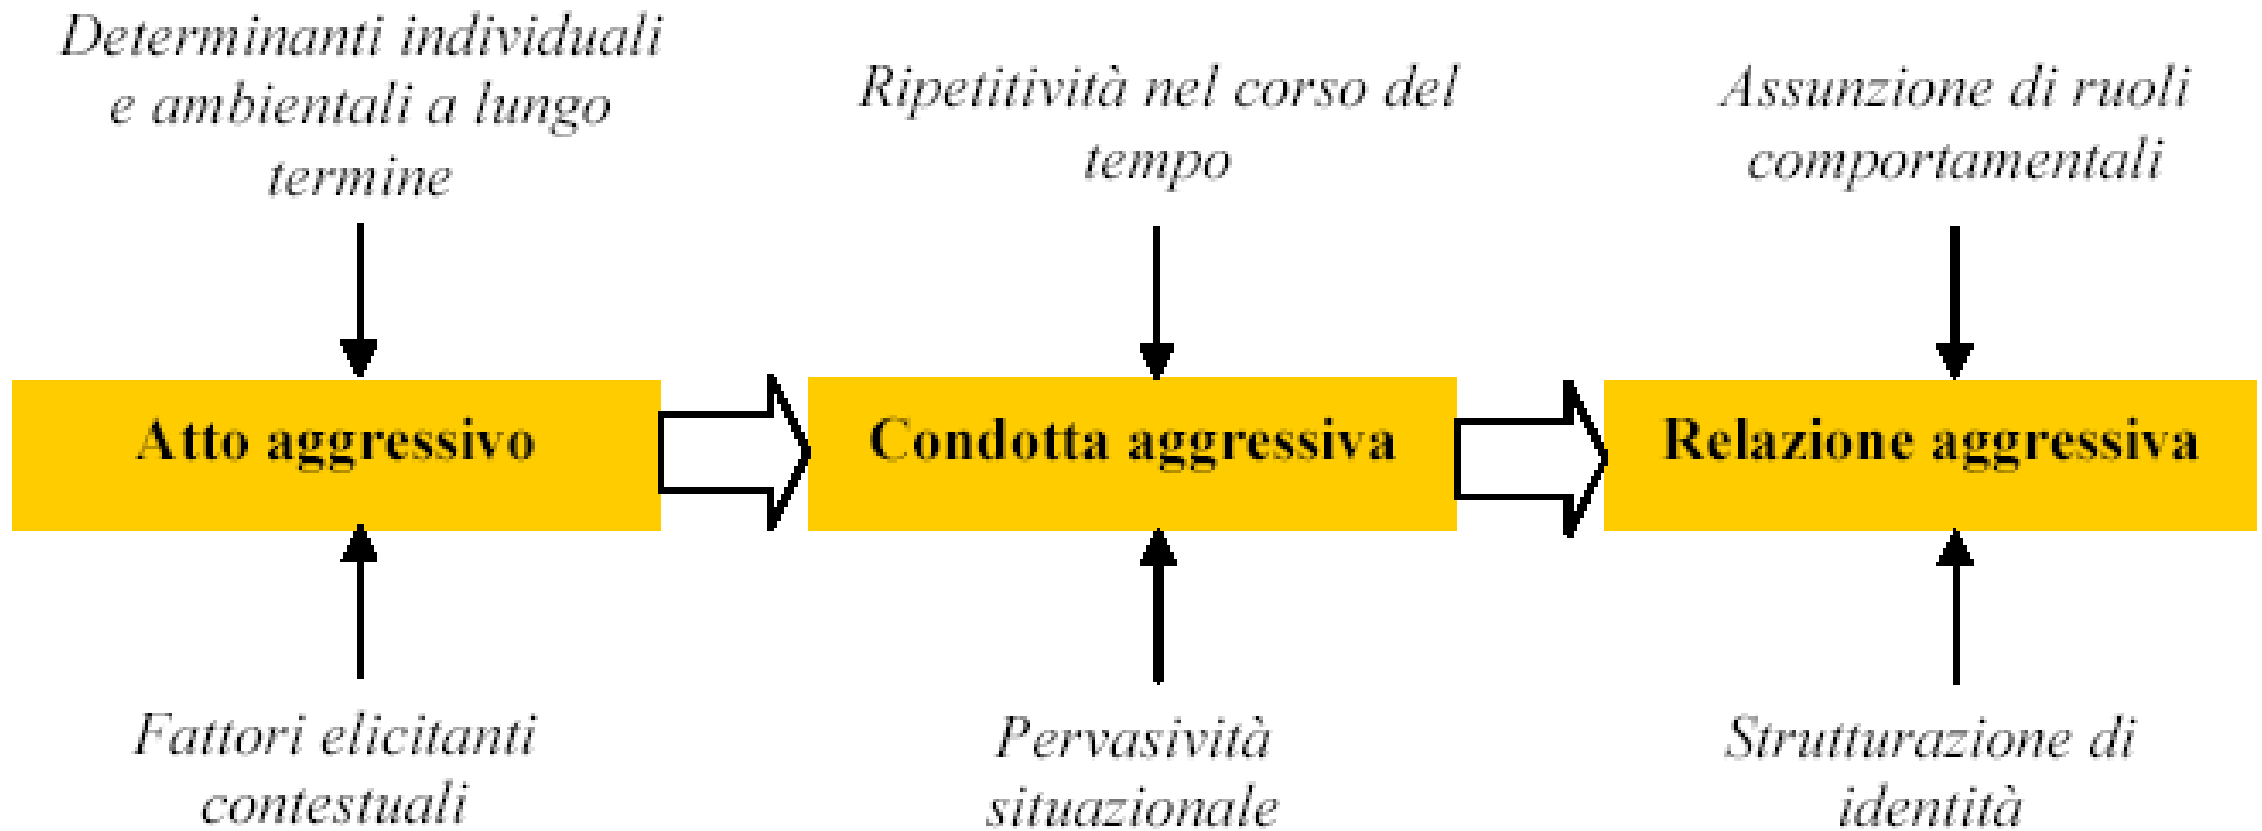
Determinanti individuali e ambientali a lungo termine

Ripetitività nel corso del tempo

Assunzione di ruoli comportamentali

Atto aggressivo

Condotta aggressiva

Relazione aggressiva

Fattori elicitanti contestuali

Pervasività situazionale

Strutturazione di identità